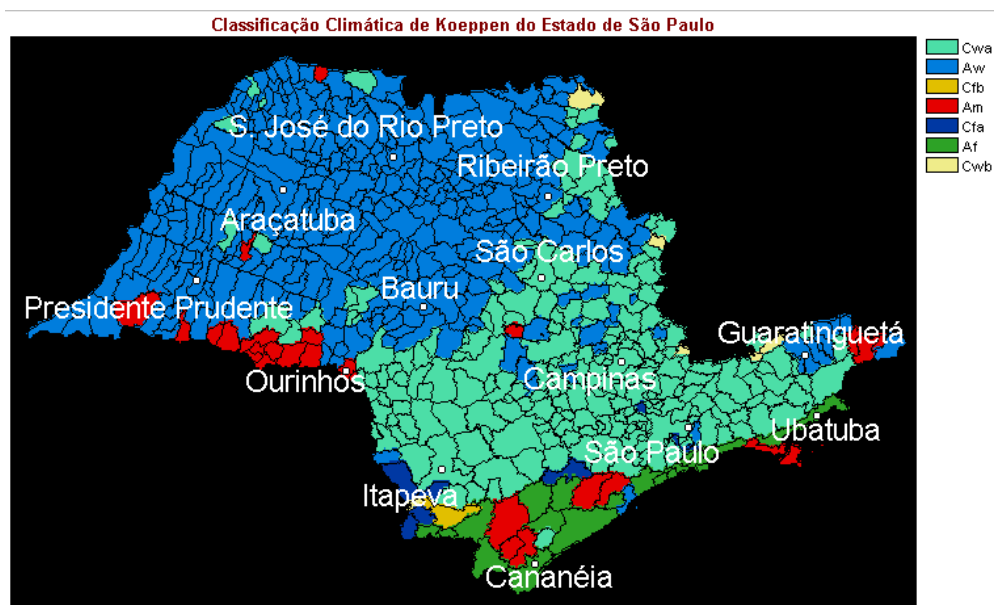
Classificação Climática de Koeppen do Estado de São Paulo

Cwa
Aw
Cfb
Am
Cfa
Af
Cwb

S. José do Rio Preto
Ribeirão Preto
Araçatuba
São Carlos
Bauru
Presidente Prudente
Guaratinguetá
Ourinhos
Campinas
Ubatuba
São Paulo
Itapeva
Cananéia